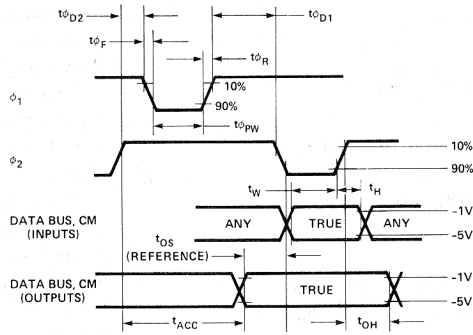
$t\phi_{D2}$
$t\phi_{D1}$
$t\phi_F$
$t\phi_R$
$\phi_1$
10%
90%
$t\phi_{PW}$
$\phi_2$
10%
90%
$t_W$
$t_H$
DATA BUS, CM (INPUTS)
ANY
TRUE
ANY
-1V
-5V
$t_{OS}$ (REFERENCE)
DATA BUS, CM (OUTPUTS)
TRUE
-1V
-5V
$t_{ACC}$
$t_{OH}$